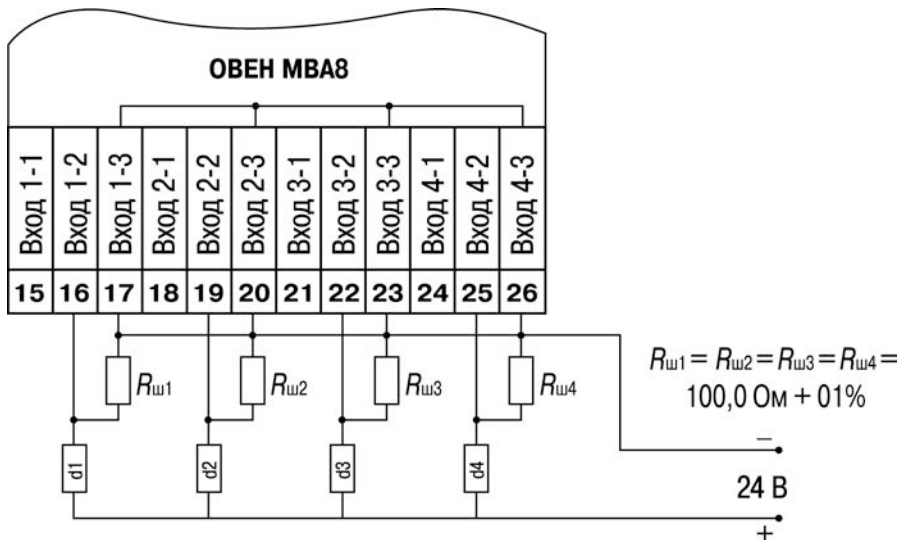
ОВЕН МВА8

Вход 1-1
Вход 1-2
Вход 1-3
Вход 2-1
Вход 2-2
Вход 2-3
Вход 3-1
Вход 3-2
Вход 3-3
Вход 4-1
Вход 4-2
Вход 4-3

15 16 17 18 19 20 21 22 23 24 25 26

$R_{ш1}$
$R_{ш2}$
$R_{ш3}$
$R_{ш4}$

$R_{ш1} = R_{ш2} = R_{ш3} = R_{ш4} =$ 100,0 Ом + 01%

d1
d2
d3
d4

–
24 В
+